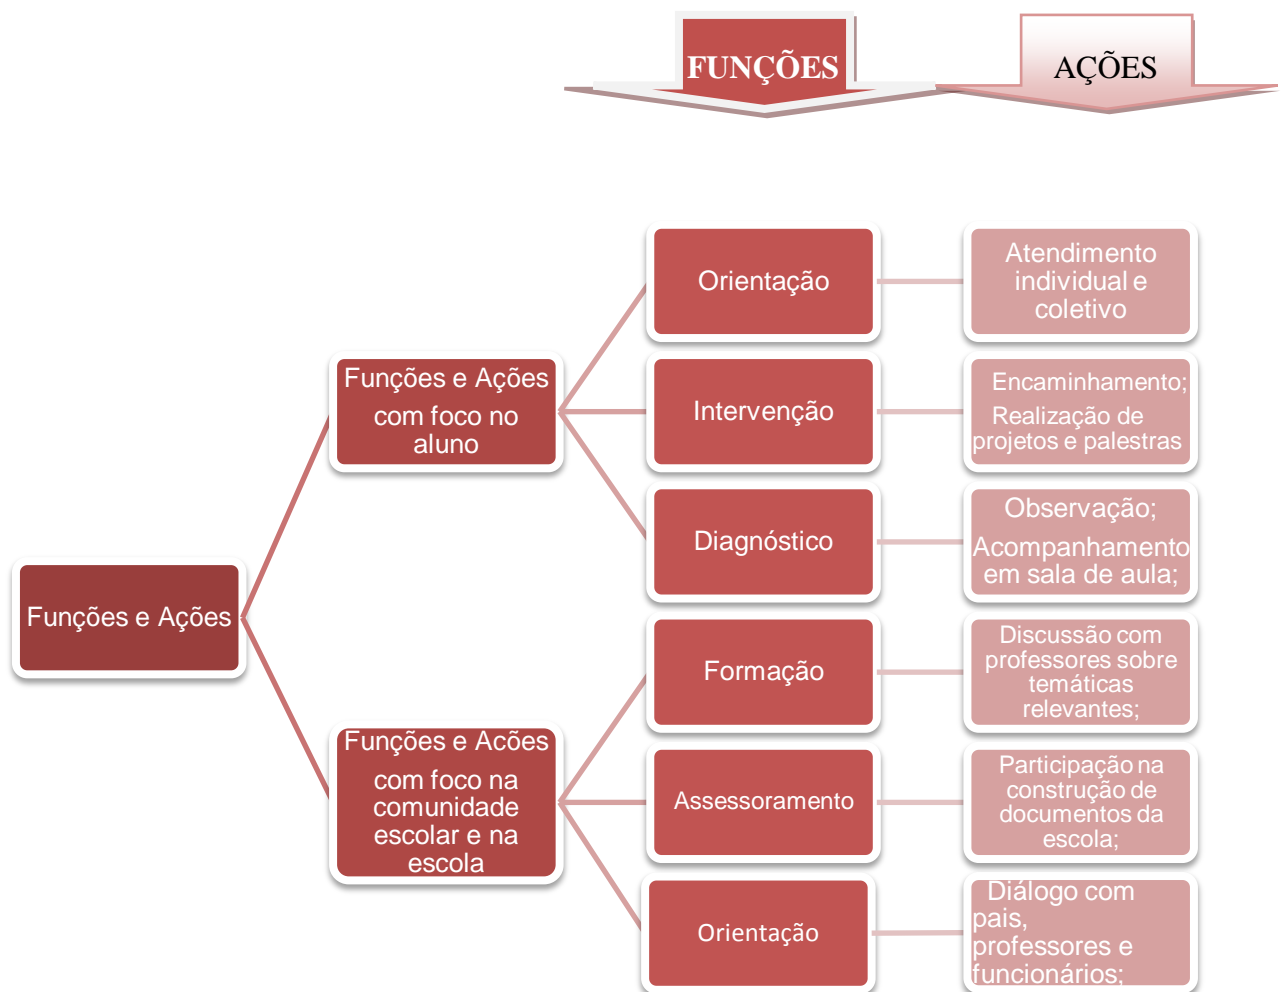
FUNÇÕES

AÇÕES

Funções e Ações

Funções e Ações com foco no aluno

Orientação

Atendimento individual e coletivo

Intervenção

Encaminhamento; Realização de projetos e palestras

Diagnóstico

Observação; Acompanhamento em sala de aula;

Funções e Ações com foco na comunidade escolar e na escola

Formação

Discussão com professores sobre temáticas relevantes;

Assessoramento

Participação na construção de documentos da escola;

Orientação

Diálogo com pais, professores e funcionários;